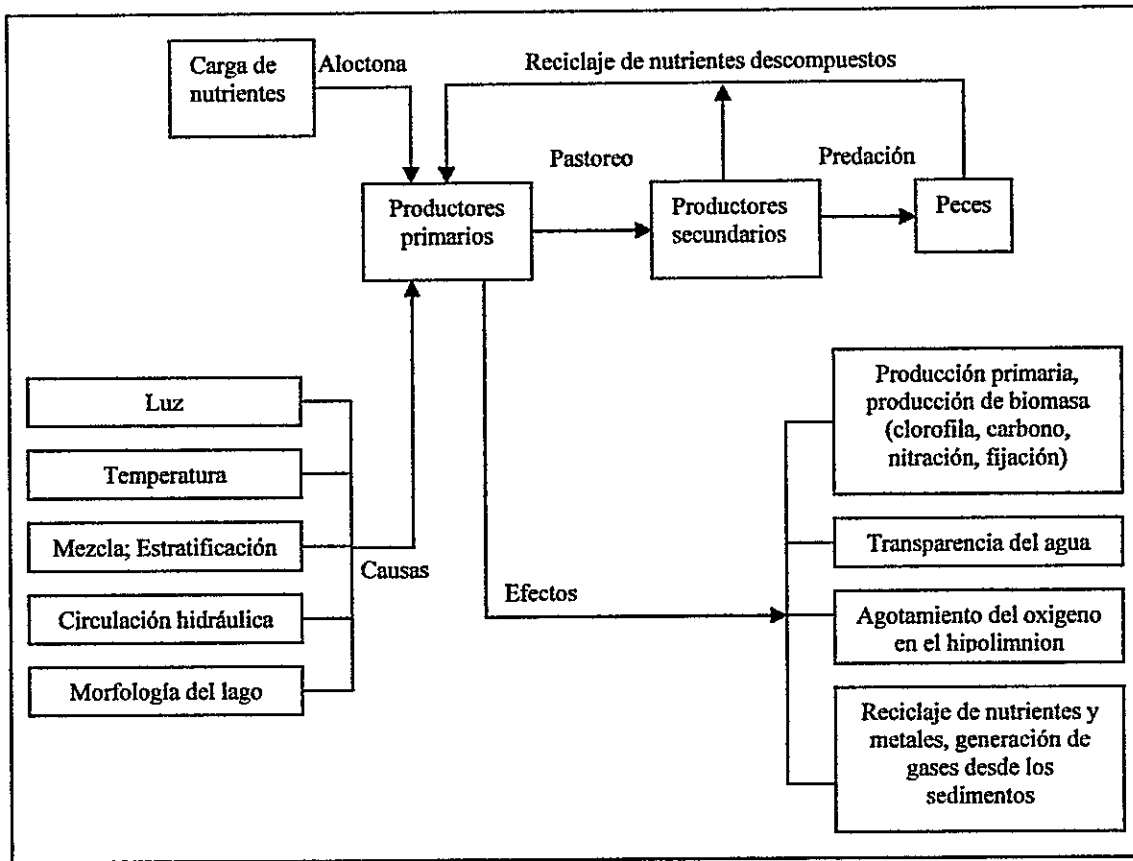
Carga de nutrientes

Aloctona

Reciclaje de nutrientes descompuestos

Pastoreo

Predación

Productores primarios

Productores secundarios

Peces

Luz

Temperatura

Mezcla; Estratificación

Circulación hidráulica

Morfología del lago

Causas

Efectos

Producción primaria, producción de biomasa (clorofila, carbono, nitración, fijación)

Transparencia del agua

Agotamiento del oxigeno en el hipolimnion

Reciclaje de nutrientes y metales, generación de gases desde los sedimentos